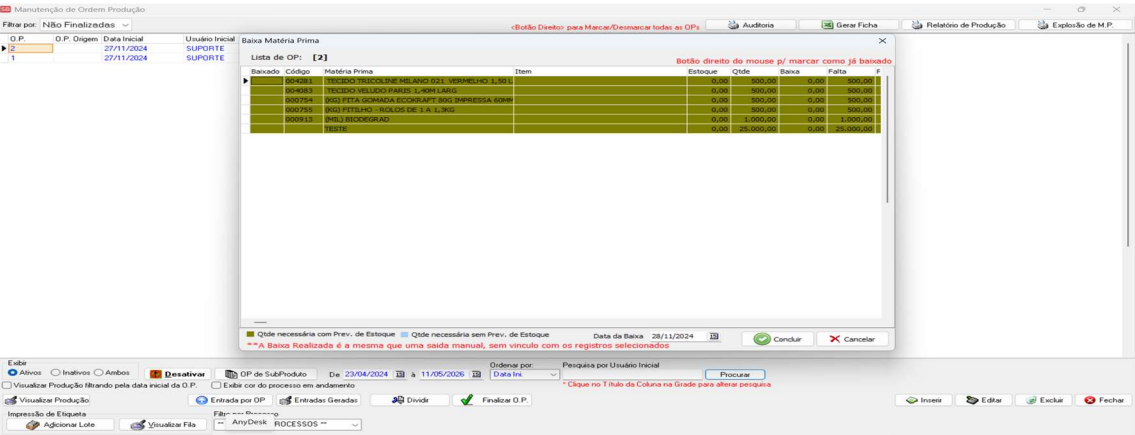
Manutenção de Ordem Produção

Filtrar por: Não Finalizadas

<Botão Direito> para Marcar/Desmarcar todas as OPs | Auditoria | Gerar Ficha | Relatório de Produção | Explosão de M.P.

| O.P. | O.P. Origem | Data Inicial | Usuário Inicial |
|---|---|---|---|
| 2 | | 27/11/2024 | SUPORTE |
| 1 | | 27/11/2024 | SUPORTE |

Baixa Matéria Prima

Lista de OP: [2]

Botão direito do mouse p/ marcar como já baixado

| Baixado | Código | Matéria Prima | Item | Estoque | Qtde | Baixa | Falta | F |
|---|---|---|---|---|---|---|---|---|
| | 004281 | TECIDO TRICOLINE MILANO 021 VERMELHO 1,50 L | | 0,00 | 500,00 | 0,00 | 500,00 | |
| | 004083 | TECIDO VELUDO PARIS 1,40M LARG | | 0,00 | 500,00 | 0,00 | 500,00 | |
| | 000754 | (KG) FITA GOMADA ECOKRAFT 80G IMPRESSA 60MM | | 0,00 | 500,00 | 0,00 | 500,00 | |
| | 000755 | (KG) FITILHO - ROLOS DE 1 A 1,3KG | | 0,00 | 500,00 | 0,00 | 500,00 | |
| | 000913 | (MIL) BIODEGRAD | | 0,00 | 1.000,00 | 0,00 | 1.000,00 | |
| | | TESTE | | 0,00 | 25.000,00 | 0,00 | 25.000,00 | |

Qtde necessária com Prev. de Estoque | Qtde necessária sem Prev. de Estoque | Data da Baixa 28/11/2024 | Concluir | Cancelar

**A Baixa Realizada é a mesma que uma saída manual, sem vínculo com os registros selecionados

Exibir
Ativos | Inativos | Ambos | Desativar | OP de SubProduto | De 23/04/2024 à 11/05/2026 | Ordenar por: Data Ini. | Pesquisa por Usuário Inicial | Procurar
Visualizar Produção filtrando pela data inicial da O.P. | Exibir cor do processo em andamento | * Clique no Título da Coluna na Grade para alterar pesquisa
Visualizar Produção | Entrada por OP | Entradas Geradas | Dividir | Finalizar O.P. | Inserir | Editar | Excluir | Fechar
Impressão de Etiqueta | Filtro por Processo
Adicionar Lote | Visualizar Fila | -- AnyDesk ROCESSOS --